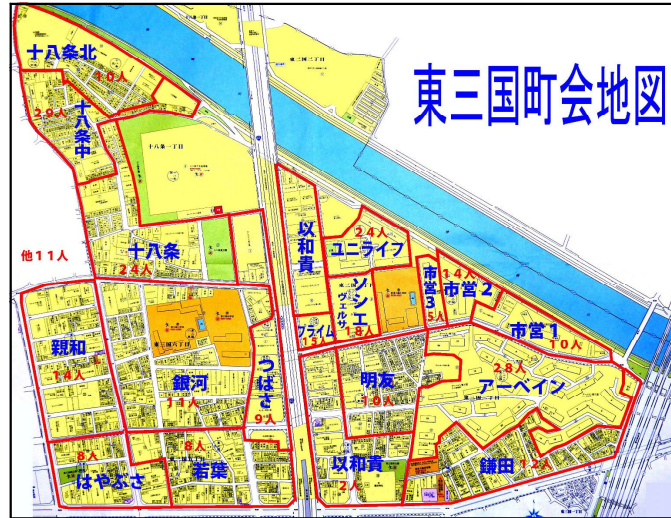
東三国町会地図

十八条北
40人
29人
十八条中
十八条一丁目
東三国二丁目
他11人
十八条
24人
以和貴
24人
ユニライフ
ソシエ
ヴェルサ
18人
市営3
5人
14人
市営2
プライム
13人
市営1
10人
親和
14人
銀河
7人
つばさ
9人
明友
13人
28人
アーベイン
8人
はやぶさ
8人
若葉
以和貴
2人
鎌田
12人